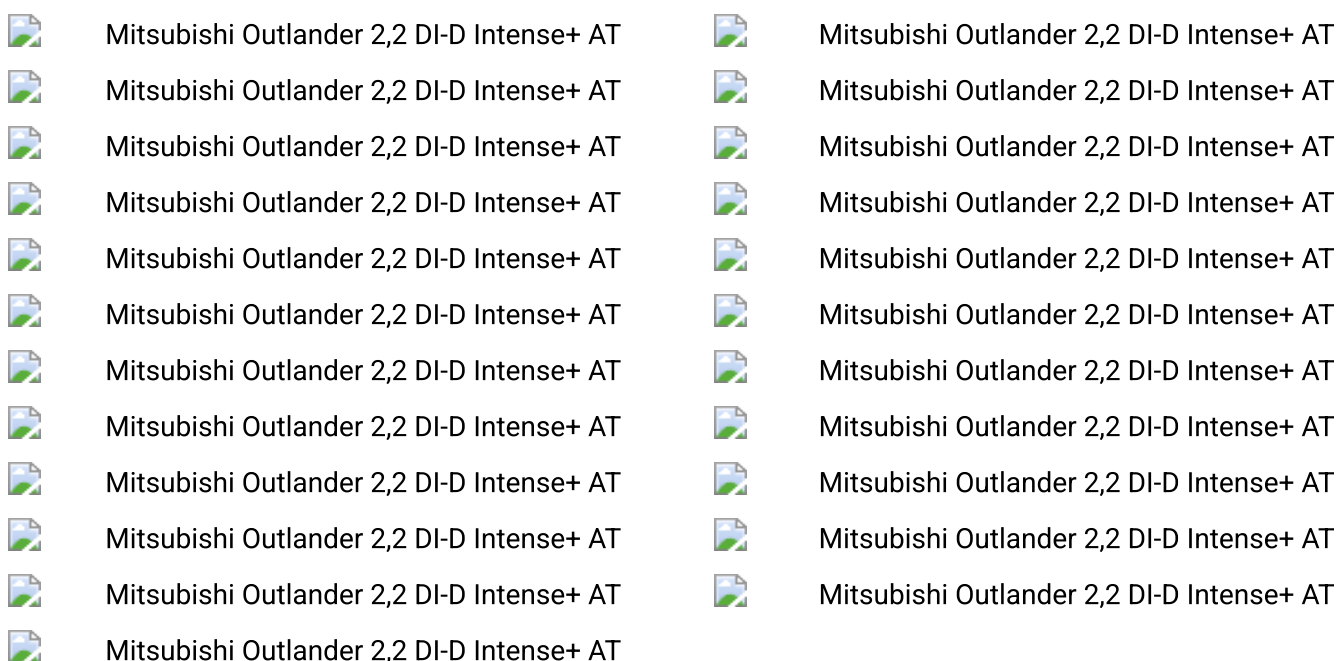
Mitsubishi Outlander 2,2 DI-D Intense+ AT

Mitsubishi Outlander 2,2 DI-D Intense+ AT

Mitsubishi Outlander 2,2 DI-D Intense+ AT

Mitsubishi Outlander 2,2 DI-D Intense+ AT

Mitsubishi Outlander 2,2 DI-D Intense+ AT

Mitsubishi Outlander 2,2 DI-D Intense+ AT

Mitsubishi Outlander 2,2 DI-D Intense+ AT

Mitsubishi Outlander 2,2 DI-D Intense+ AT

Mitsubishi Outlander 2,2 DI-D Intense+ AT

Mitsubishi Outlander 2,2 DI-D Intense+ AT

Mitsubishi Outlander 2,2 DI-D Intense+ AT

Mitsubishi Outlander 2,2 DI-D Intense+ AT

Mitsubishi Outlander 2,2 DI-D Intense+ AT

Mitsubishi Outlander 2,2 DI-D Intense+ AT

Mitsubishi Outlander 2,2 DI-D Intense+ AT

Mitsubishi Outlander 2,2 DI-D Intense+ AT

Mitsubishi Outlander 2,2 DI-D Intense+ AT

Mitsubishi Outlander 2,2 DI-D Intense+ AT

Mitsubishi Outlander 2,2 DI-D Intense+ AT

Mitsubishi Outlander 2,2 DI-D Intense+ AT

Mitsubishi Outlander 2,2 DI-D Intense+ AT

Mitsubishi Outlander 2,2 DI-D Intense+ AT

Mitsubishi Outlander 2,2 DI-D Intense+ AT